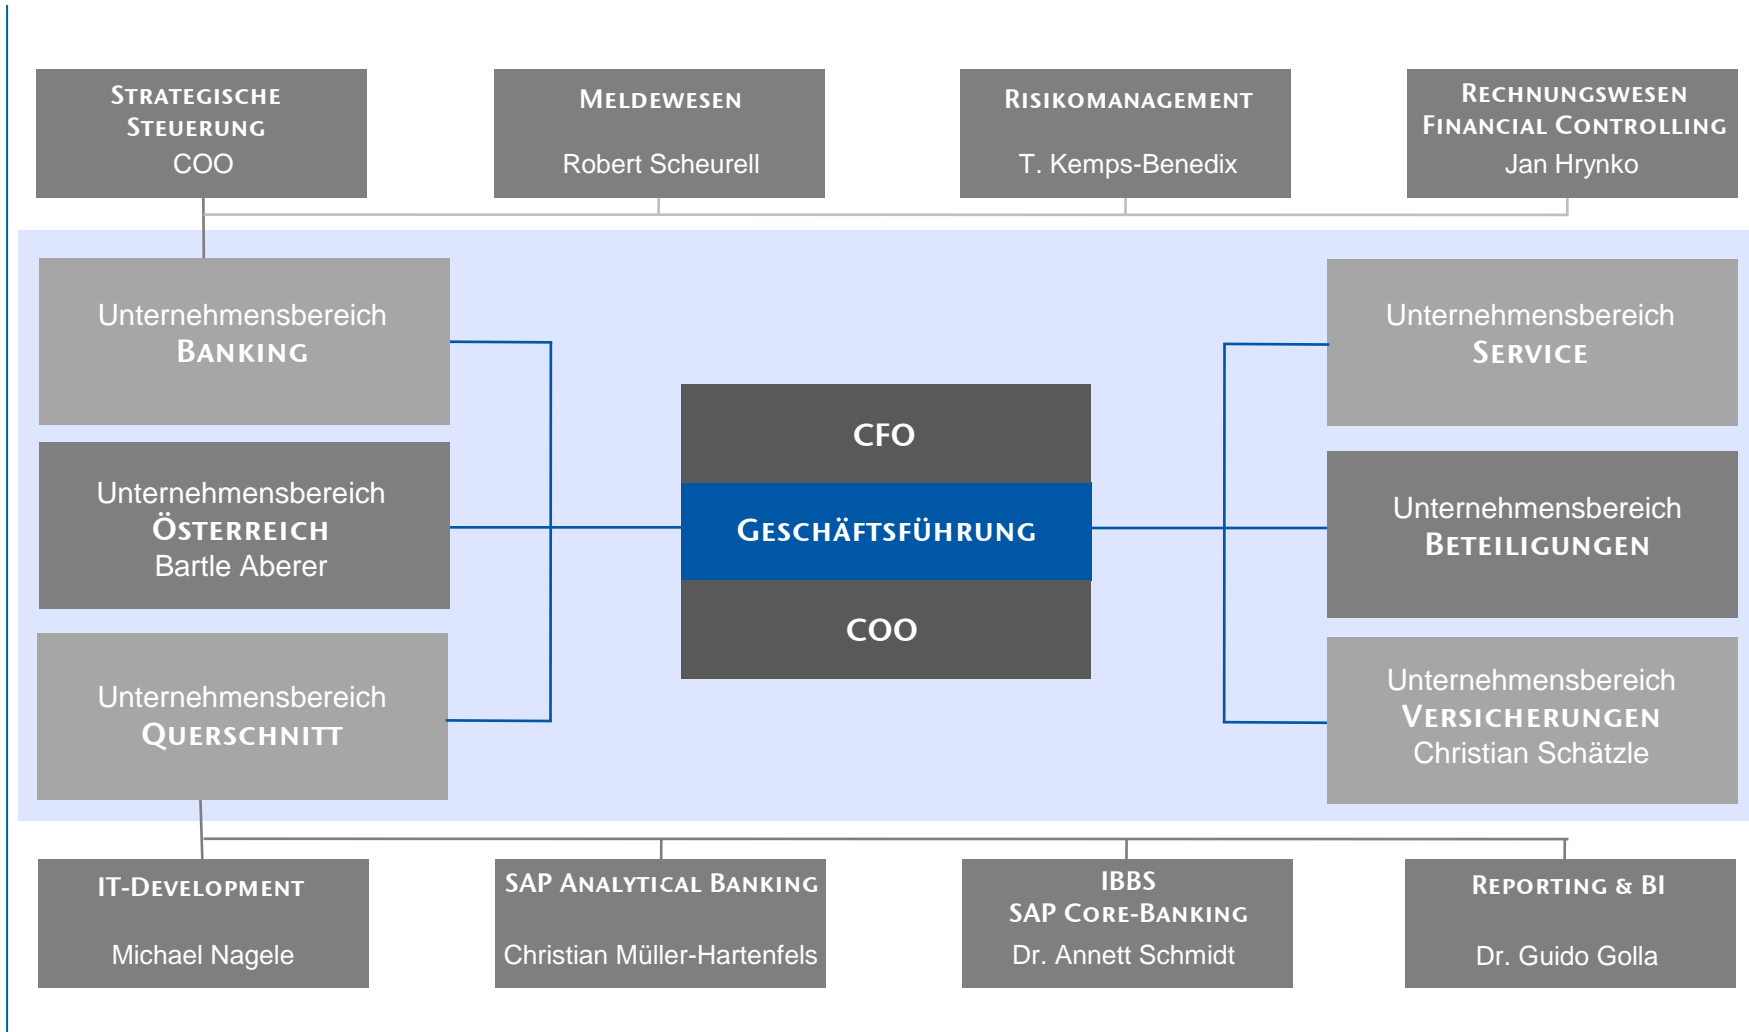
Strategische Steuerung
COO

Meldewesen
Robert Scheurell

Risikomanagement
T. Kemps-Benedix

Rechnungswesen
Financial Controlling
Jan Hrynko

Unternehmensbereich
Banking

Unternehmensbereich
Österreich
Bartle Aberer

Unternehmensbereich
Querschnitt

CFO

Geschäftsführung

COO

Unternehmensbereich
Service

Unternehmensbereich
Beteiligungen

Unternehmensbereich
Versicherungen
Christian Schätzle

IT-Development
Michael Nagele

SAP Analytical Banking
Christian Müller-Hartenfels

IBBS
SAP Core-Banking
Dr. Annett Schmidt

Reporting & BI
Dr. Guido Golla